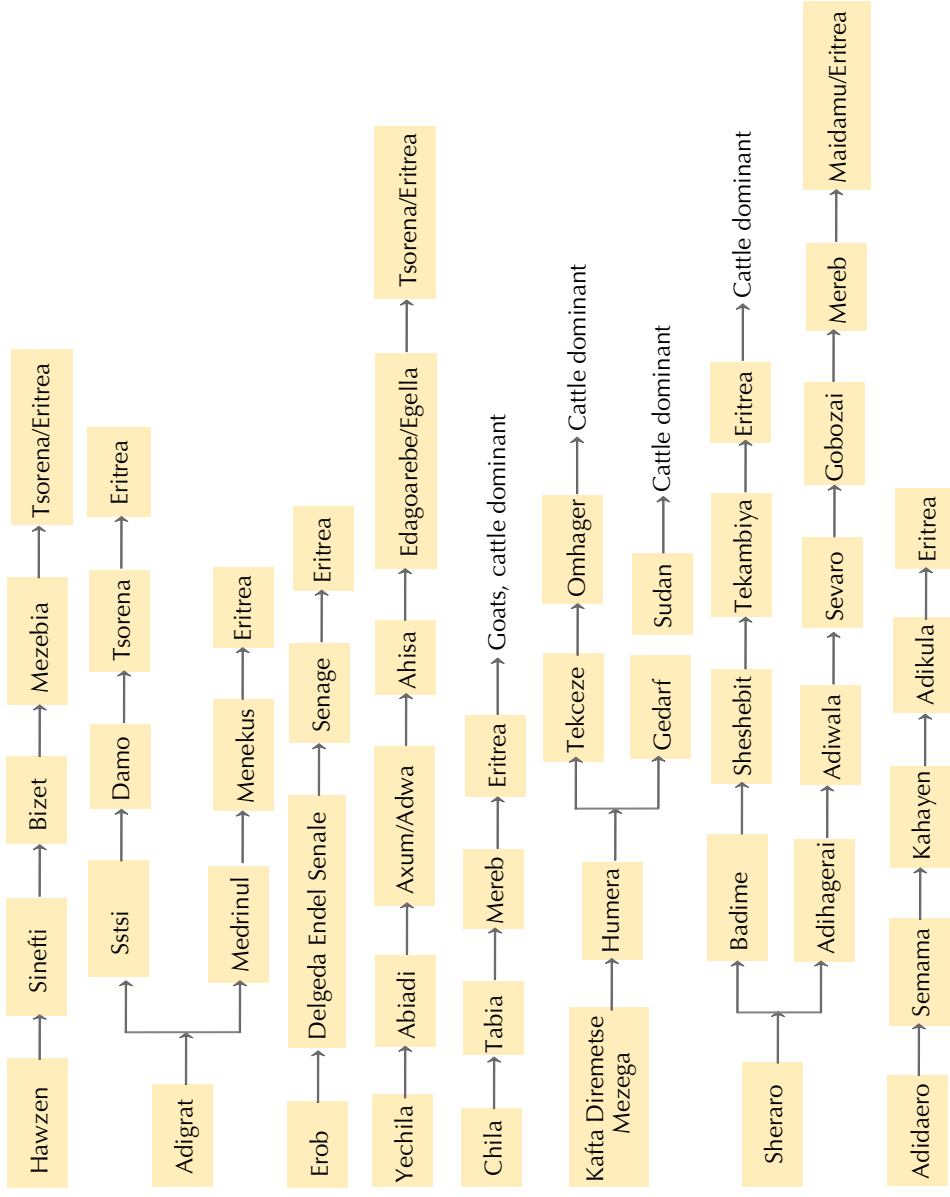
Hawzen
Sinefti
Bizet
Mezebia
Tsorena/Eritrea

Adigrat
Sstsi
Damo
Tsorena
Eritrea
Medrinul
Menekus
Eritrea

Erob
Delgeda Endel Senale
Senage
Eritrea

Yechila
Abiadi
Axum/Adwa
Ahisa
Edagoarebe/Egella
Tsorena/Eritrea

Chila
Tabia
Mereb
Eritrea
Goats, cattle dominant

Kafta Diremetse Mezega
Humera
Tekceze
Omhager
Cattle dominant
Gedarf
Sudan
Cattle dominant

Sheraro
Badime
Sheshebit
Tekambiya
Eritrea
Cattle dominant
Adihagerai
Adiwala
Sevaro
Gobozai
Mereb
Maidamu/Eritrea

Adidaero
Semama
Kahayen
Adikula
Eritrea